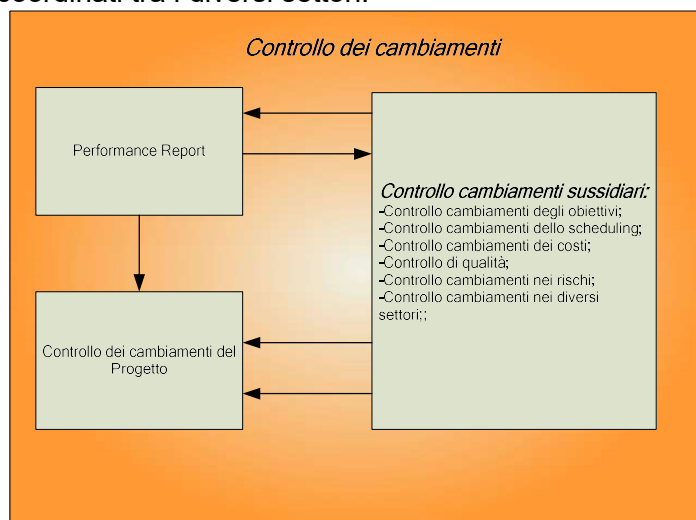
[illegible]

Controllo dei cambiamenti

Performance Report

Controllo dei cambiamenti del Progetto

Controllo cambiamenti sussidiari:
-Controllo cambiamenti degli obiettivi;
-Controllo cambiamenti dello scheduling;
-Controllo cambiamenti dei costi;
-Controllo di qualità;
-Controllo cambiamenti nei rischi;
-Controllo cambiamenti nei diversi settori;;